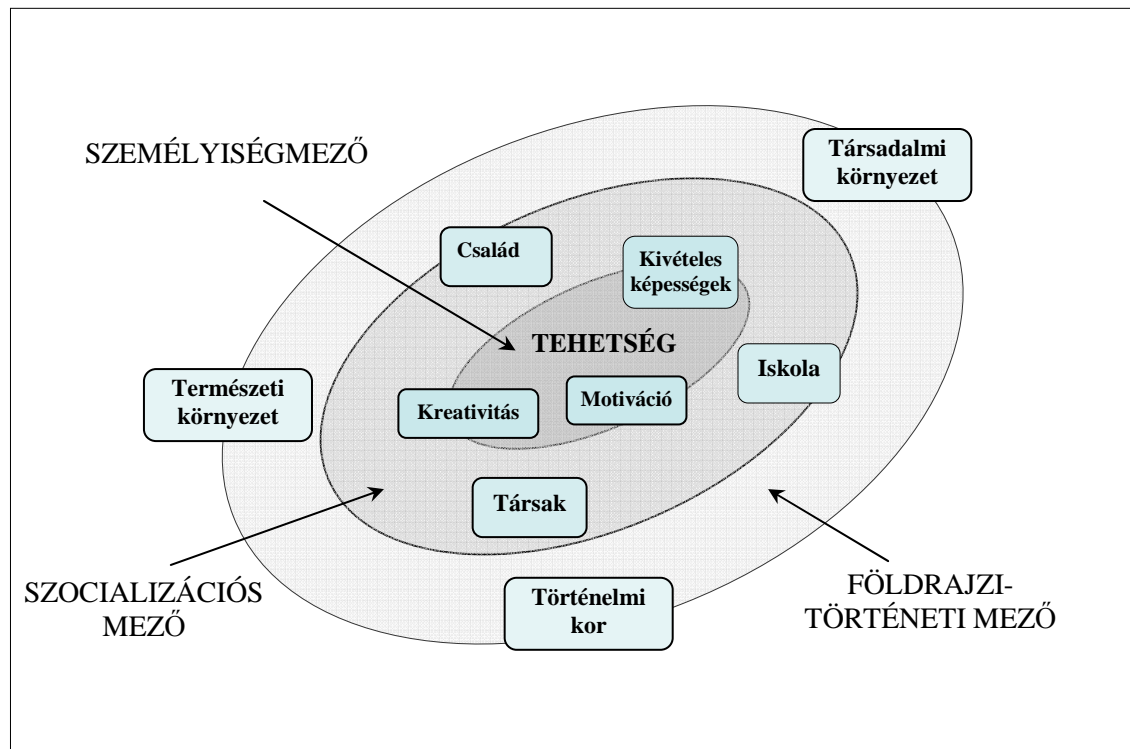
SZEMÉLYISÉGMEZŐ

Társadalmi környezet

Család

Kivételes képességek

TEHETSÉG

Iskola

Természeti környezet

Kreativitás

Motiváció

Társak

SZOCIALIZÁCIÓS MEZŐ

Történelmi kor

FÖLDRAJZI-TÖRTÉNETI MEZŐ